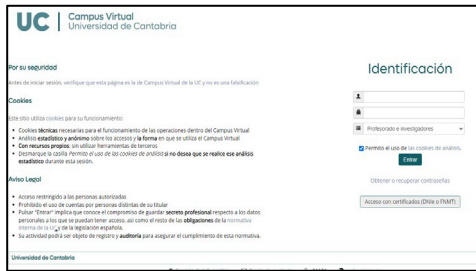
UC | Campus Virtual
Universidad de Cantabria

Por su seguridad

Antes de iniciar sesión, verifique que esta página es la de Campus Virtual de la UC y no es una falsificación

Cookies

Este sitio utiliza cookies para su funcionamiento:

- Cookies técnicas necesarias para el funcionamiento de las operaciones dentro del Campus Virtual
- Análisis estadístico y anónimo sobre los accesos y la forma en que se utiliza el Campus Virtual
- Con recursos propios, sin utilizar herramientas de terceros
- Desmarque la casilla Permito el uso de las cookies de análisis si no desea que se realice ese análisis estadístico durante esta sesión.

Aviso Legal

- Acceso restringido a las personas autorizadas
- Prohibido el uso de cuentas por personas distintas de su titular
- Pulsar "Entrar" implica que conoce el compromiso de guardar secreto profesional respecto a los datos personales a los que se puedan tener acceso, así como el resto de las obligaciones de la normativa interna de la UC y de la legislación española.
- Su actividad podrá ser objeto de registro y auditoría para asegurar el cumplimiento de esta normativa.

Universidad de Cantabria

Identificación

Profesorado e investigadores

Permito el uso de las cookies de análisis.

Entrar

Obtener o recuperar contraseñas

Acceso con certificados (DNIe o FNMT)